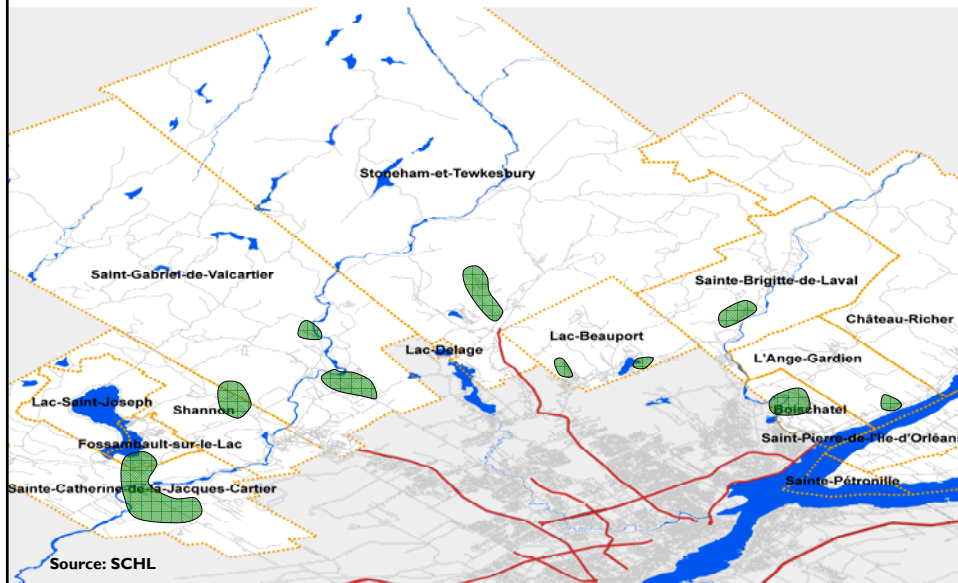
Stoneham-et-Tewkesbury

Saint-Gabriel-de-Valcartier

Sainte-Brigitte-de-Laval

Château-Richer

Lac-Beauport

Lac-Delage

L'Ange-Gardien

Lac-Saint-Joseph

Shannon

Boischatel

Fossambault-sur-le-Lac

Saint-Pierre-de-l'Île-d'Orléans

Sainte-Catherine-de-la-Jacques-Cartier

Sainte-Pétronille

Source: SCHL